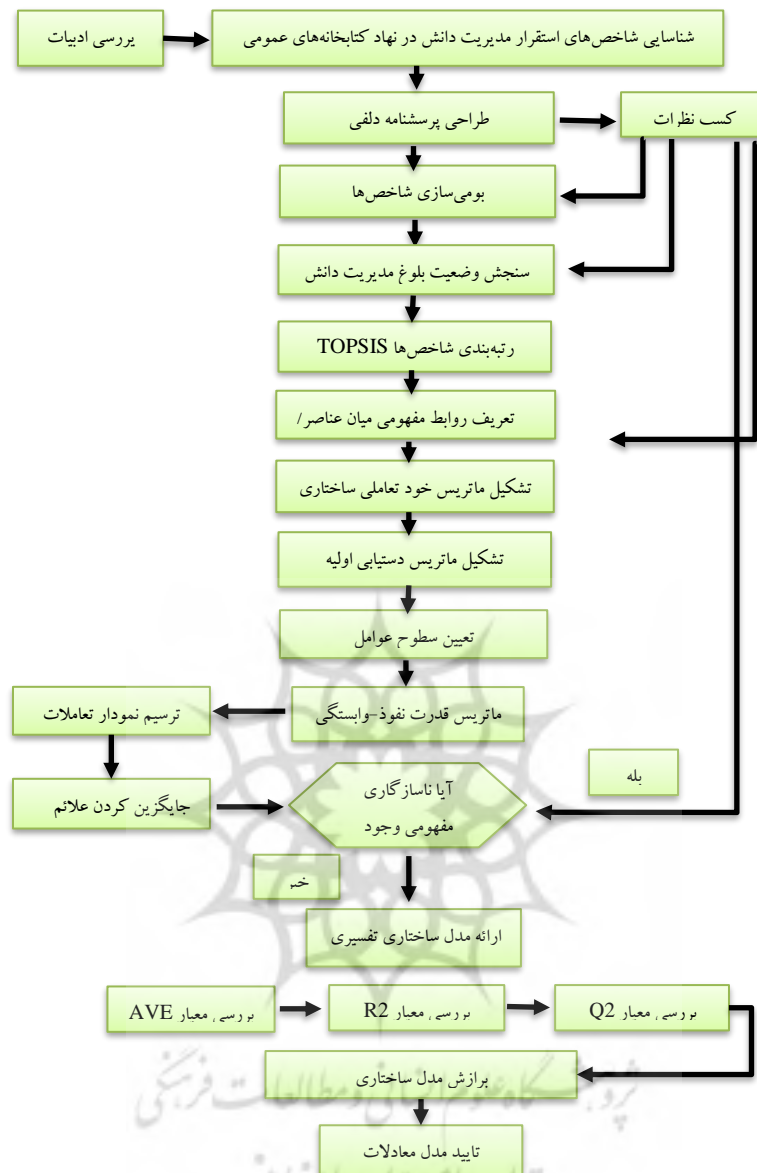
شناسایی شاخص‌های استقرار مدیریت دانش در نهاد کتابخانه‌های عمومی

یررسی ادبیات

طراحی پرسشنامه دلفی

کسب نظرات

بومی‌سازی شاخص‌ها

سنجش وضعیت بلوغ مدیریت دانش

رتبه‌بندی شاخص‌ها TOPSIS

تعریف روابط مفهومی میان عناصر/

تشکیل ماتریس خود تعاملی ساختاری

تشکیل ماتریس دستیابی اولیه

تعیین سطوح عوامل

ماتریس قدرت نفوذ-وابستگی

ترسیم نمودار تعاملات

جایگزین کردن علائم

آیا ناسازگاری مفهومی وجود

بله

خیر

ارائه مدل ساختاری تفسیری

بررسی معیار AVE

بررسی معیار R2

بررسی معیار Q2

برازش مدل ساختاری

تایید مدل معادلات